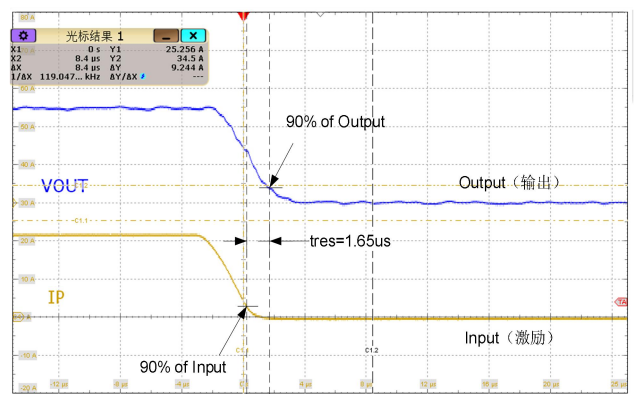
光标结果 1
X1 0 s Y1 25.256 A
X2 8.4 us Y2 34.5 A
ΔX 8.4 us ΔY 9.244 A
1/ΔX 119.047... kHz ΔY/ΔX ---

60 A
50 A
40 A
30 A
20 A
10 A
0 A
-10 A
-20 A

VOUT
IP

90% of Output
Output（输出）
tres=1.65us
C1.1
C1.2
Input（激励）
90% of Input

-12 µs
-8 µs
-4 µs
0
4 µs
8 µs
12 µs
16 µs
20 µs
24 µs